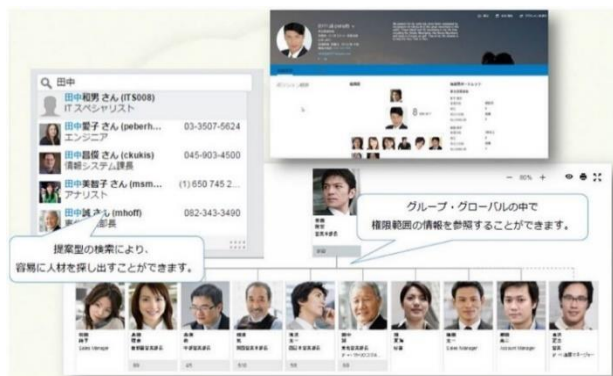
田中

田中和男 さん (ITS008)
ITスペシャリスト

田中聡子 さん (peterh... 03-3507-5624
エンジニア

田中龍宏 さん (ckukis) 045-903-4500
情報システム課長

田中美智子 さん (msm... (1) 650 745 2...
アナリスト

田中誠 さん (mhoff) 082-343-3490

提案型の検索により、
容易に人材を探し出すことができます。

グループ・グローバルの中で
権限範囲の情報を参照することができます。

80%

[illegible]